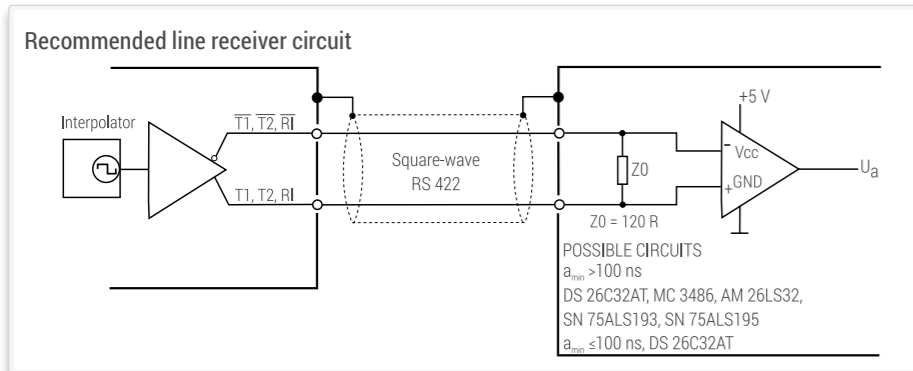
Recommended line receiver circuit

Interpolator

$\overline{T1}$, $\overline{T2}$, $\overline{RI}$

T1, T2, RI

Square-wave
RS 422

Z0

Z0 = 120 R

+5 V

-

+

Vcc

GND

$U_a$

POSSIBLE CIRCUITS
$a_{min}$ >100 ns
DS 26C32AT, MC 3486, AM 26LS32,
SN 75ALS193, SN 75ALS195
$a_{min}$ ≤100 ns, DS 26C32AT